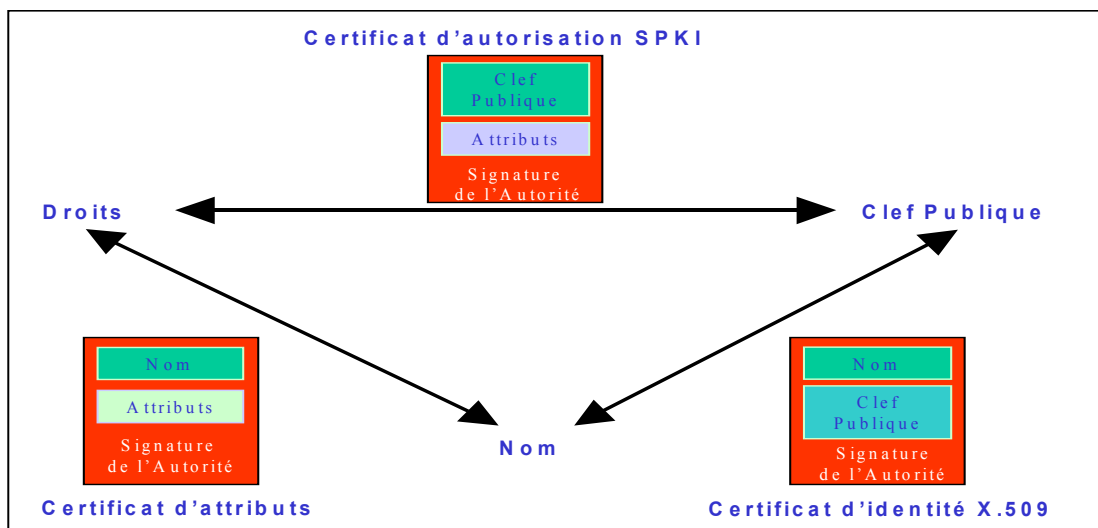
Certificat d'autorisation SPKI

Clef Publique

Attributs

Signature de l'Autorité

Droits

Clef Publique

Nom

Attributs

Signature de l'Autorité

Nom

Nom

Clef Publique

Signature de l'Autorité

Certificat d'attributs

Certificat d'identité X.509